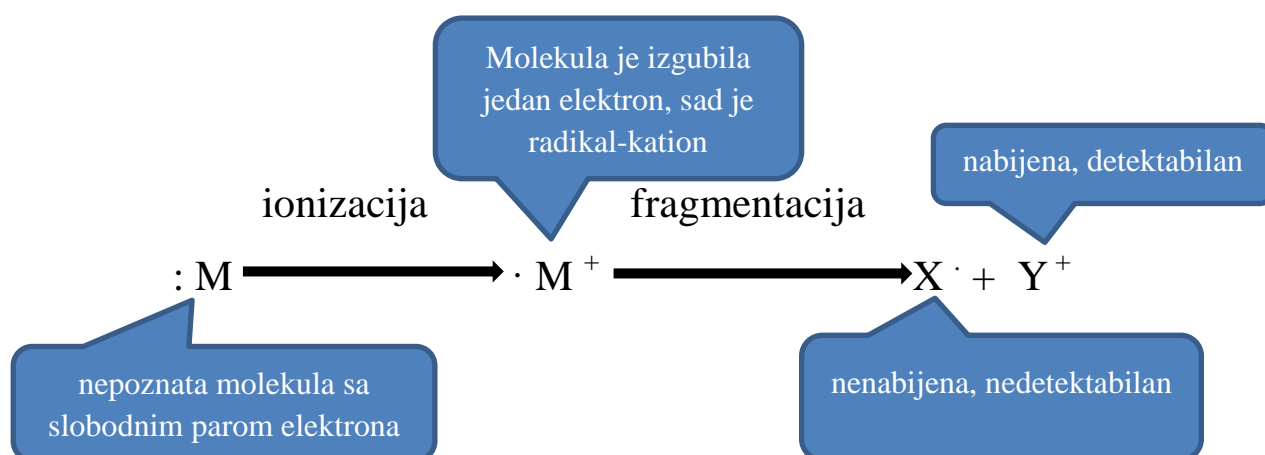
Molekula je izgubila jedan elektron, sad je radikal-kation

nabijena, detektabilan

ionizacija

fragmentacija

$:M \longrightarrow \cdot M^{+} \longrightarrow X^{\cdot} + Y^{+}$

nepoznata molekula sa slobodnim parom elektrona

nenabijena, nedetektabilan